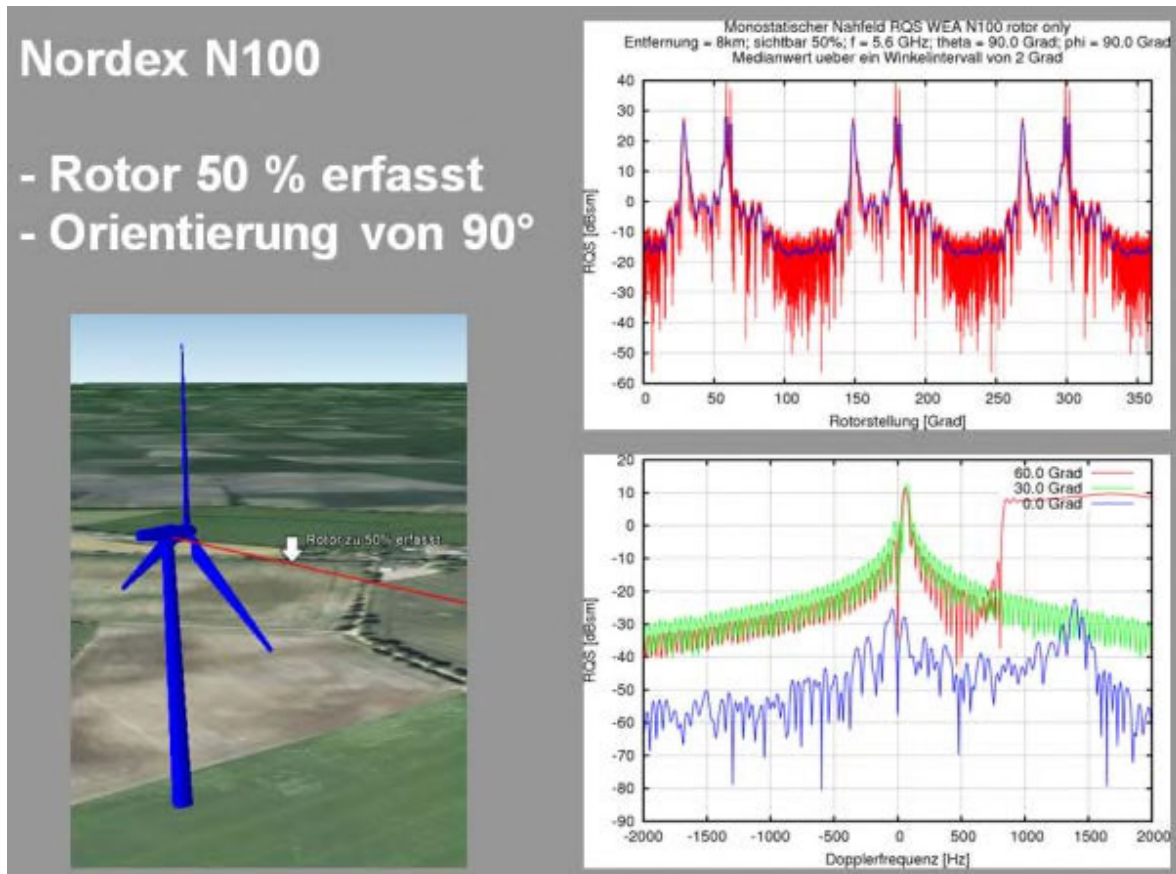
Nordex N100

- Rotor 50 % erfasst
- Orientierung von 90°

Rotor zu 50% erfasst

Monostatischer Nahfeld RQS WEA N100 rotor only
Entfernung = 8km; sichtbar 50%; f = 5.6 GHz; theta = 90.0 Grad; phi = 90.0 Grad
Medianwert ueber ein Winkelintervall von 2 Grad

RQS [dBsm]
40
30
20
10
0
-10
-20
-30
-40
-50
-60
0 50 100 150 200 250 300 350
Rotorstellung [Grad]

60.0 Grad
30.0 Grad
0.0 Grad
RQS [dBsm]
20
10
0
-10
-20
-30
-40
-50
-60
-70
-80
-90
-2000 -1500 -1000 -500 0 500 1000 1500 2000
Dopplerfrequenz [Hz]